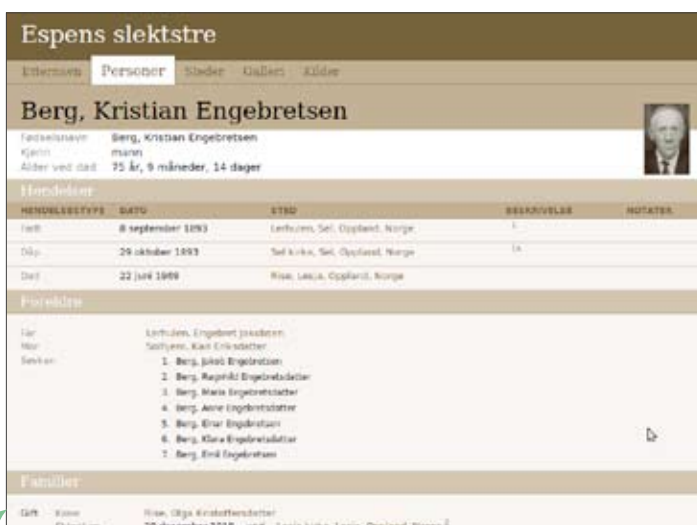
Espens slektstre

Etternavn Personer Steder Galleri Kilder

Berg, Kristian Engebretsen

Fødselsnavn Berg, Kristian Engebretsen
Kjønn mann
Alder ved død 75 år, 9 måneder, 14 dager

Hendelser

| HENDELSESTYPE | DATO | STED | BESKRIVELSE | NOTATER |
|---|---|---|---|---|
| Født | 8 september 1893 | Lerhuzen, Sel, Oppland, Norge | 1 | |
| Dåp | 29 oktober 1893 | Sel kirke, Sel, Oppland, Norge | 1a | |
| Død | 22 juni 1969 | Rise, Lesja, Oppland, Norge | | |

Foreldre

Far Lerhuzen, Engebret Jossbsen
Mor Solhjem, Kari Eriksdatter
Søsken
1. Berg, Jakob Engebretsen
2. Berg, Ragnhild Engebretsdatter
3. Berg, Marie Engebretsdatter
4. Berg, Anne Engebretsdatter
5. Berg, Einar Engebretsen
6. Berg, Klara Engebretsdatter
7. Berg, Emil Engebretsen

Familier

Gift Kone Rise, Olga Kristoffersdatter
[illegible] 29 desember 1918 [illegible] Lesja kirke, Lesja, Oppland, Norge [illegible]